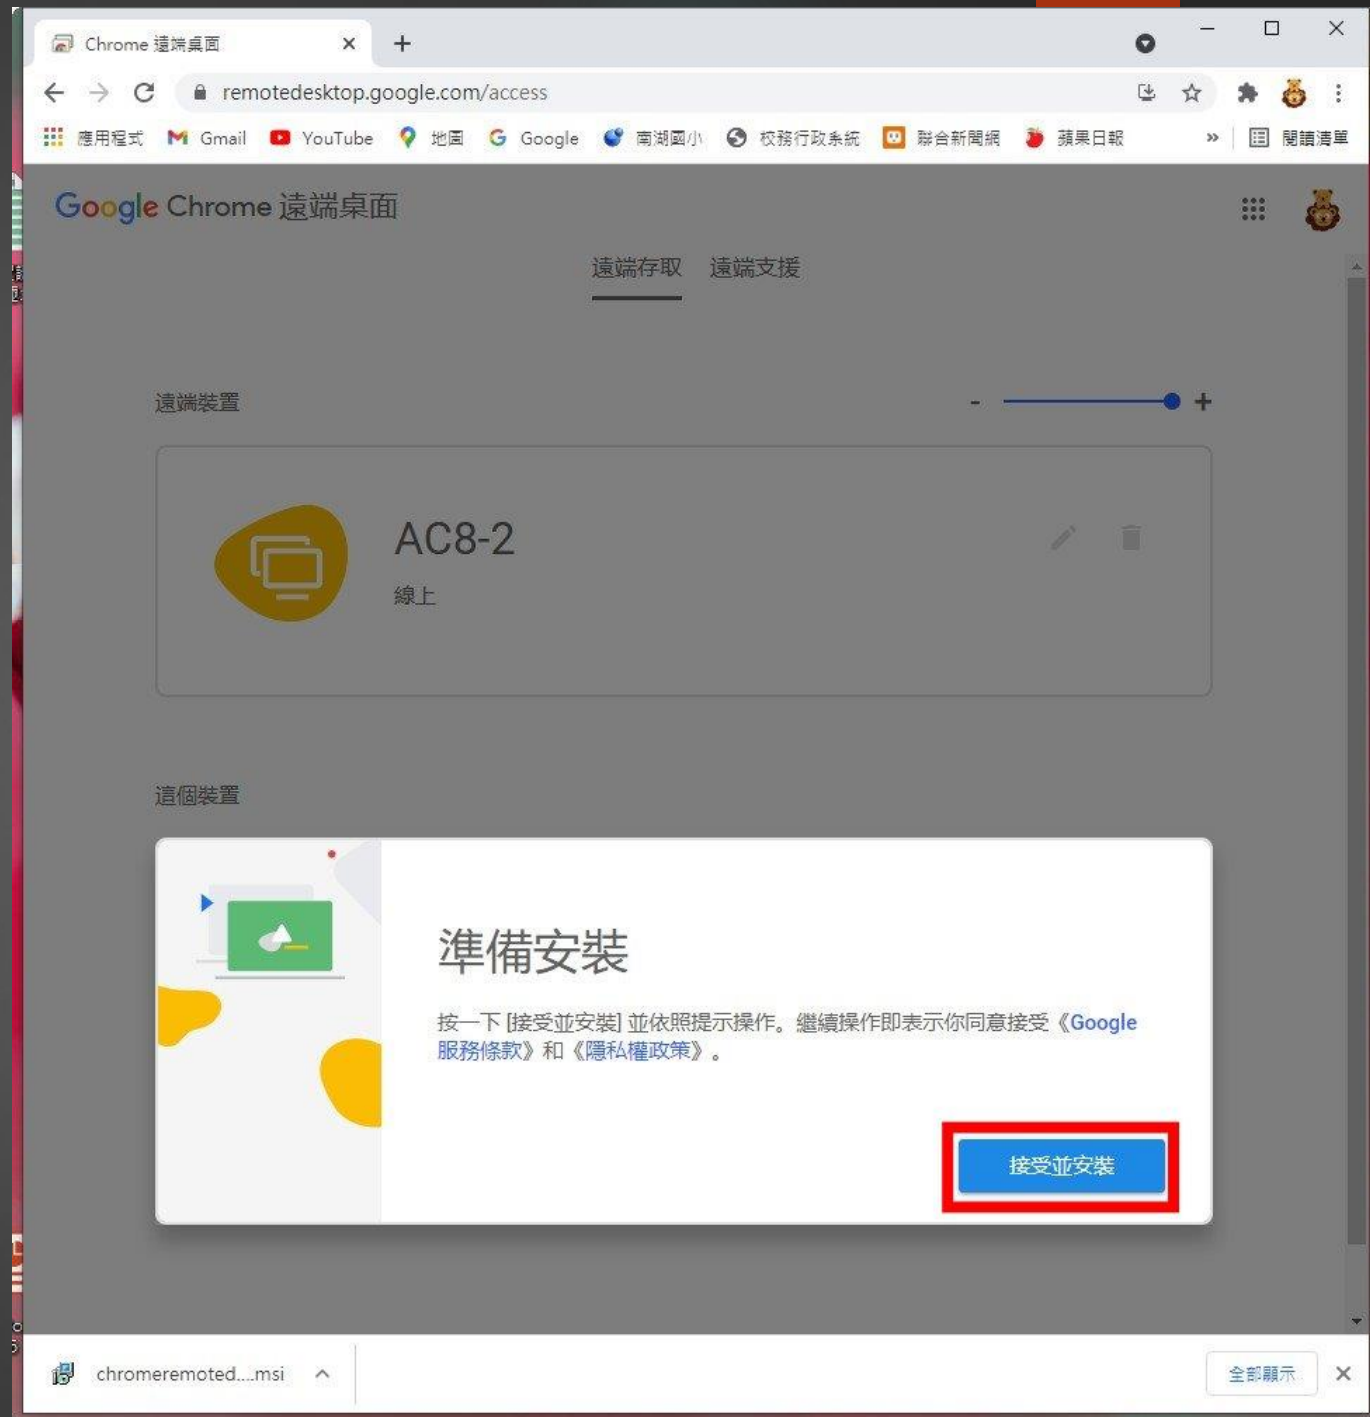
Chrome 遠端桌面

remotedesktop.google.com/access

應用程式 Gmail YouTube 地圖 Google 南湖國小 校務行政系統 聯合新聞網 蘋果日報 » 閱讀清單

Google Chrome 遠端桌面

遠端存取 遠端支援

遠端裝置

- +

AC8-2
線上

這個裝置

準備安裝

按一下 [接受並安裝] 並依照提示操作。繼續操作即表示你同意接受《Google 服務條款》和《隱私權政策》。

接受並安裝

chromeremoted....msi

全部顯示